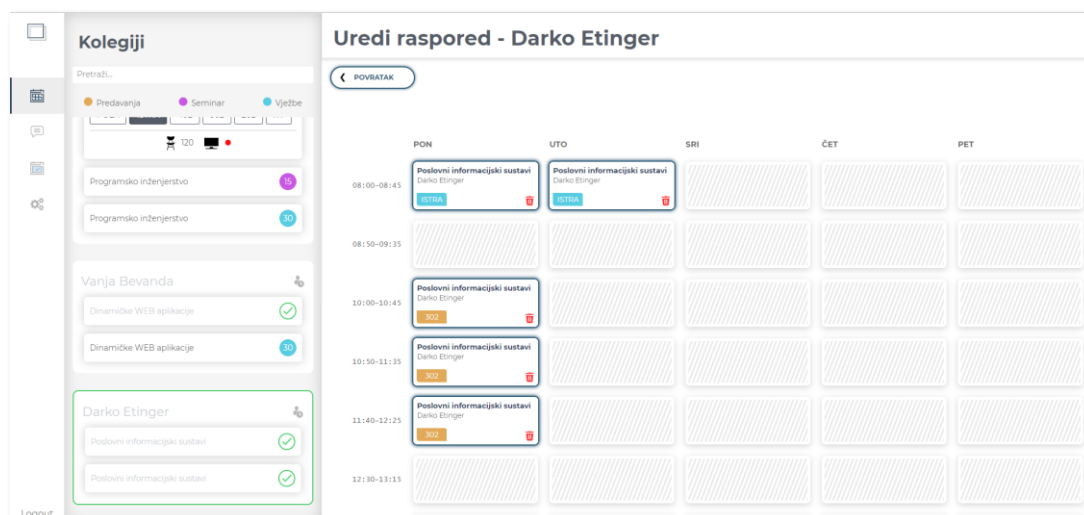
Kolegiji

Pretraži...

Predavanja Seminar Vježbe

120

Programsko inženjerstvo 15

Programsko inženjerstvo 30

Vanja Bevanda

Dinamičke WEB aplikacije

Dinamičke WEB aplikacije 30

Darko Etinger

Poslovni informacijski sustavi

Poslovni informacijski sustavi

Logout

Uredi raspored - Darko Etinger

POVRATAK

| | PON | UTO | SRI | ČET | PET |
|---|---|---|---|---|---|
| 08:00–08:45 | Poslovni informacijski sustavi Darko Etinger ISTRA | Poslovni informacijski sustavi Darko Etinger ISTRA | | | |
| 08:50–09:35 | | | | | |
| 10:00–10:45 | Poslovni informacijski sustavi Darko Etinger 302 | | | | |
| 10:50–11:35 | Poslovni informacijski sustavi Darko Etinger 302 | | | | |
| 11:40–12:25 | Poslovni informacijski sustavi Darko Etinger 302 | | | | |
| 12:30–13:15 | | | | | |